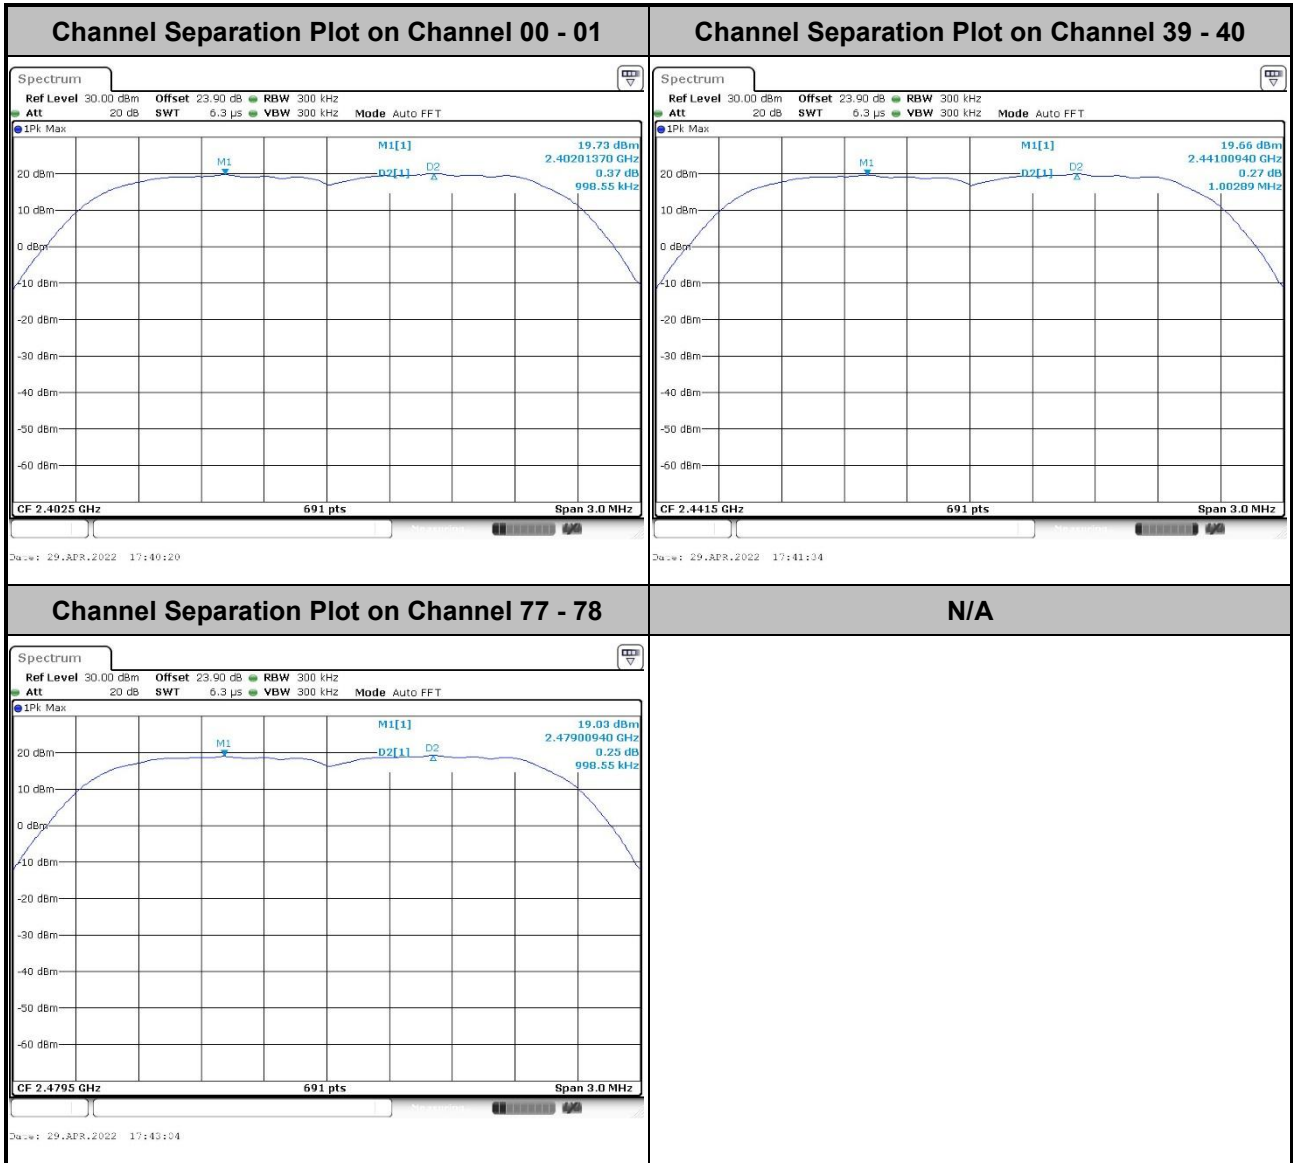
| Channel Separation Plot on Channel 00 - 01 | Channel Separation Plot on Channel 39 - 40 |
|---|---|
| Spectrum<br>Ref Level 30.00 dBm Offset 23.90 dB RBW 300 kHz<br>Att 20 dB SWT 6.3 µs VBW 300 kHz Mode Auto FFT<br>1Pk Max<br>M1[1] 19.73 dBm 2.40201370 GHz<br>D2[1] 0.37 dB 998.55 kHz<br>M1 D2<br>20 dBm<br>10 dBm<br>0 dBm<br>-10 dBm<br>-20 dBm<br>-30 dBm<br>-40 dBm<br>-50 dBm<br>-60 dBm<br>CF 2.4025 GHz 691 pts Span 3.0 MHz<br>Date: 29.APR.2022 17:40:20 | Spectrum<br>Ref Level 30.00 dBm Offset 23.90 dB RBW 300 kHz<br>Att 20 dB SWT 6.3 µs VBW 300 kHz Mode Auto FFT<br>1Pk Max<br>M1[1] 19.66 dBm 2.44100940 GHz<br>D2[1] 0.27 dB 1.00289 MHz<br>M1 D2<br>20 dBm<br>10 dBm<br>0 dBm<br>-10 dBm<br>-20 dBm<br>-30 dBm<br>-40 dBm<br>-50 dBm<br>-60 dBm<br>CF 2.4415 GHz 691 pts Span 3.0 MHz<br>Date: 29.APR.2022 17:41:34 |
| **Channel Separation Plot on Channel 77 - 78** | **N/A** |
| Spectrum<br>Ref Level 30.00 dBm Offset 23.90 dB RBW 300 kHz<br>Att 20 dB SWT 6.3 µs VBW 300 kHz Mode Auto FFT<br>1Pk Max<br>M1[1] 19.03 dBm 2.47900940 GHz<br>D2[1] 0.25 dB 998.55 kHz<br>M1 D2<br>20 dBm<br>10 dBm<br>0 dBm<br>-10 dBm<br>-20 dBm<br>-30 dBm<br>-40 dBm<br>-50 dBm<br>-60 dBm<br>CF 2.4795 GHz 691 pts Span 3.0 MHz<br>Date: 29.APR.2022 17:43:04 | |